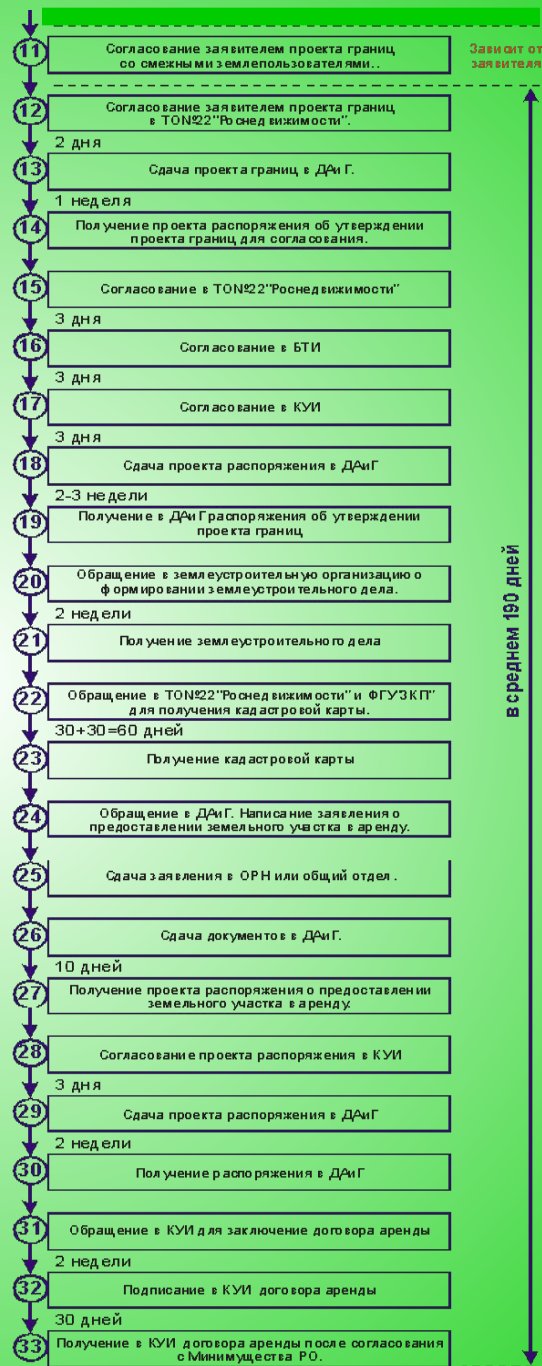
11 Согласование заявителем проекта границ со смежными землепользователями..

Зависит от заявителя

12 Согласование заявителем проекта границ в ТОН№22"Роснедвижимости".

2 дня

13 Сдача проекта границ в ДАиГ.

1 неделя

14 Получение проекта распоряжения об утверждении проекта границ для согласования.

15 Согласование в ТОН№22"Роснедвижимости"

3 дня

16 Согласование в БТИ

3 дня

17 Согласование в КУИ

3 дня

18 Сдача проекта распоряжения в ДАиГ

2-3 недели

19 Получение в ДАиГ распоряжения об утверждении проекта границ

20 Обращение в землеустроительную организацию о формировании землеустроительного дела.

2 недели

21 Получение землеустроительного дела

22 Обращение в ТОН№22"Роснедвижимости" и ФГУЗКП" для получения кадастровой карты.

30+30=60 дней

23 Получение кадастровой карты

24 Обращение в ДАиГ. Написание заявления о предоставлении земельного участка в аренду.

25 Сдача заявления в ОРН или общий отдел.

26 Сдача документов в ДАиГ.

10 дней

27 Получение проекта распоряжения о предоставлении земельного участка в аренду.

28 Согласование проекта распоряжения в КУИ

3 дня

29 Сдача проекта распоряжения в ДАиГ

2 недели

30 Получение распоряжения в ДАиГ

31 Обращение в КУИ для заключение договора аренды

2 недели

32 Подписание в КУИ договора аренды

30 дней

33 Получение в КУИ договора аренды после согласования с Минимущества РО.

в среднем 190 дней